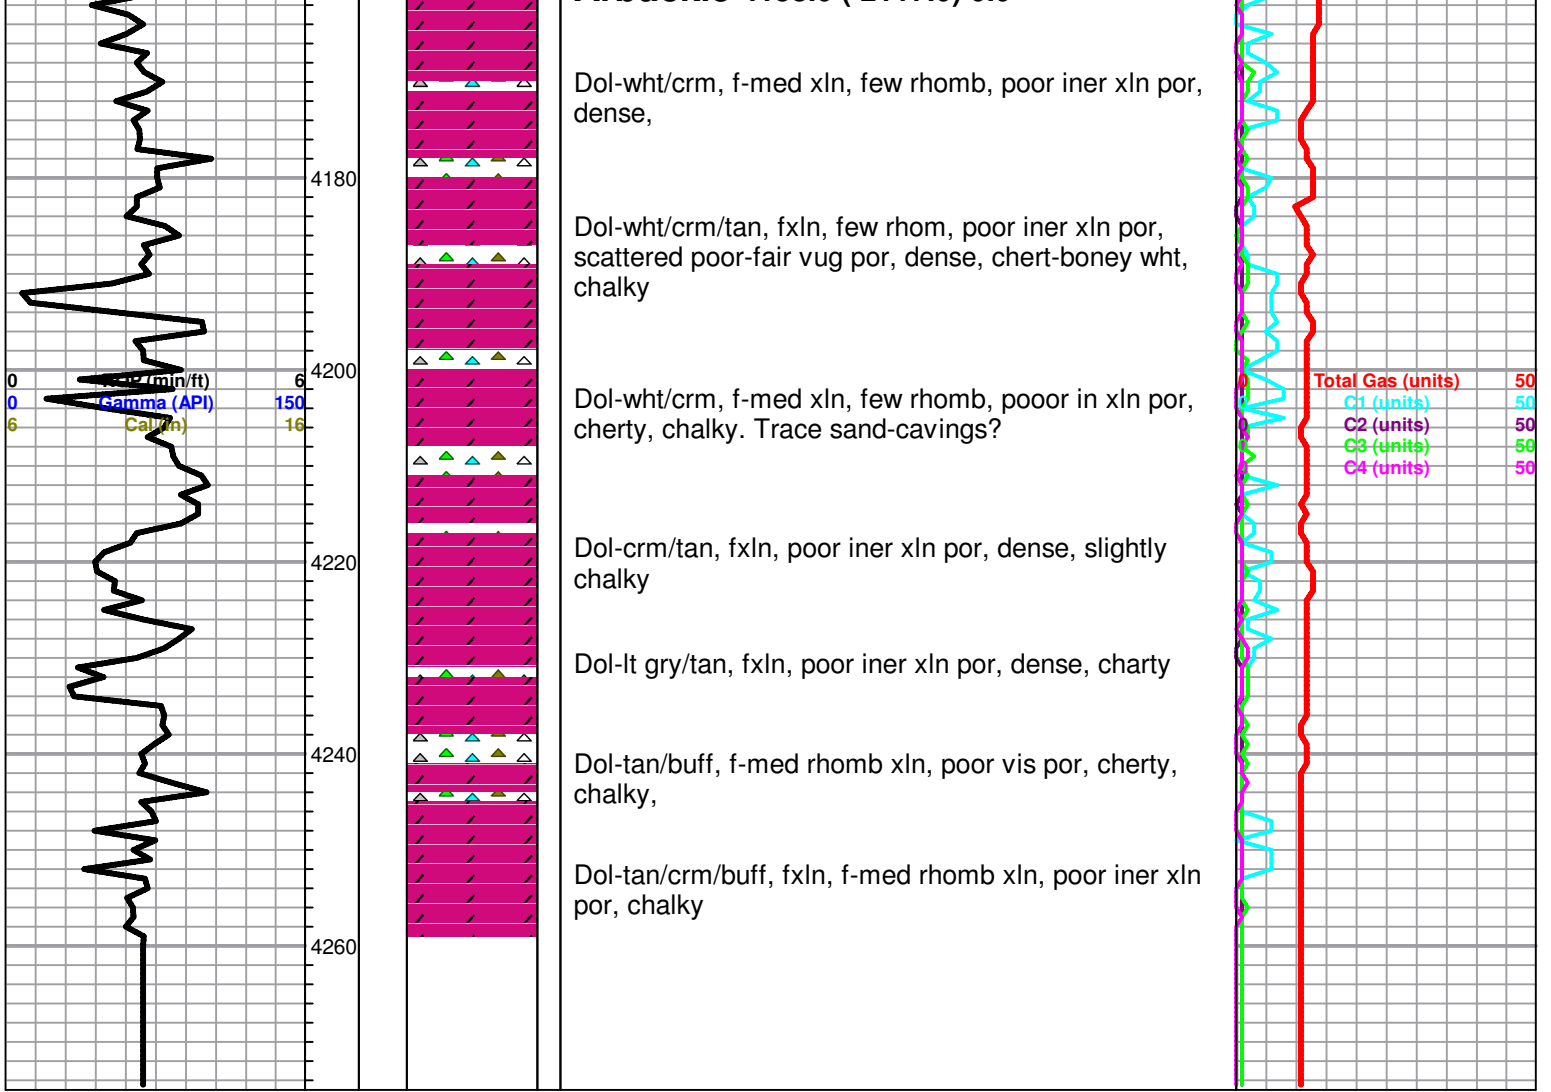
Dol-wht/crm, f-med xln, few rhomb, poor iner xln por, dense,

4180

Dol-wht/crm/tan, fxln, few rhom, poor iner xln por, scattered poor-fair vug por, dense, chert-boney wht, chalky

0 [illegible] (min/ft) 6
0 Gamma (API) 150
6 Cal (in) 16

4200

Dol-wht/crm, f-med xln, few rhomb, pooor in xln por, cherty, chalky. Trace sand-cavings?

0 Total Gas (units) 50
0 C1 (units) 50
0 C2 (units) 50
C3 (units) 50
C4 (units) 50

4220

Dol-crm/tan, fxln, poor iner xln por, dense, slightly chalky

Dol-lt gry/tan, fxln, poor iner xln por, dense, charty

4240

Dol-tan/buff, f-med rhomb xln, poor vis por, cherty, chalky,

Dol-tan/crm/buff, fxln, f-med rhomb xln, poor iner xln por, chalky

4260